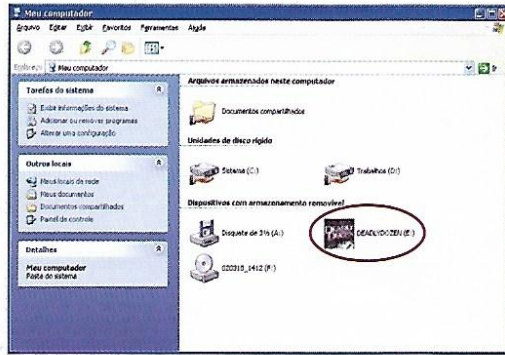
Meu computador

Arquivo Editar Exibir Favoritos Ferramentas Ajuda

Endereço Meu computador

Tarefas do sistema

Exibir informações do sistema

Adicionar ou remover programas

Alterar uma configuração

Outros locais

Meus locais de rede

Meus documentos

Documentos compartilhados

Painel de controle

Detalhes

Meu computador

Pasta do sistema

Arquivos armazenados neste computador

Documentos compartilhados

Unidades de disco rígido

Sistema (C:)

Trabalhos (D:)

Dispositivos com armazenamento removível

Disquete de 3½ (A:)

DEADLYDOZEN (E:)

020318_1412 (F:)